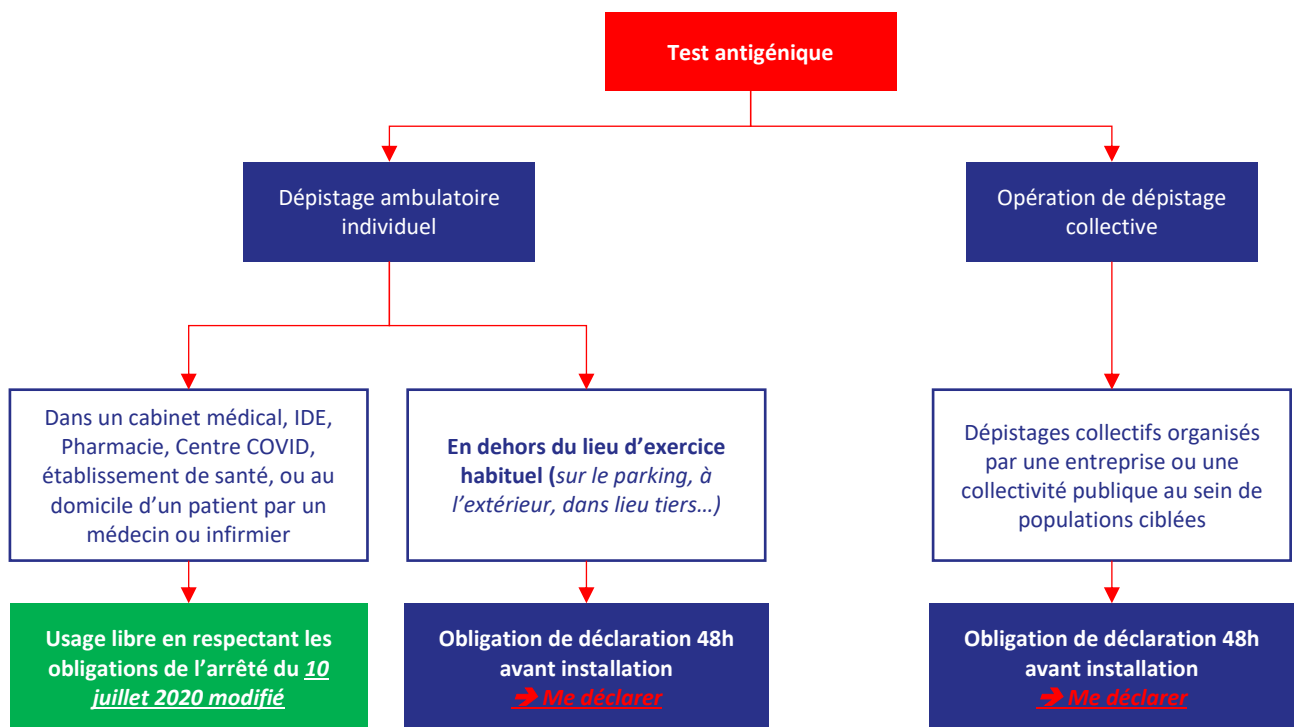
Test antigénique

Dépistage ambulatoire individuel

Opération de dépistage collective

Dans un cabinet médical, IDE, Pharmacie, Centre COVID, établissement de santé, ou au domicile d'un patient par un médecin ou infirmier

**En dehors du lieu d'exercice habituel (***sur le parking, à l'extérieur, dans lieu tiers…)*

Dépistages collectifs organisés par une entreprise ou une collectivité publique au sein de populations ciblées

**Usage libre en respectant les obligations de l'arrêté du *10 juillet 2020 modifié***

**Obligation de déclaration 48h avant installation**
➔ *Me déclarer*

**Obligation de déclaration 48h avant installation**
➔ *Me déclarer*